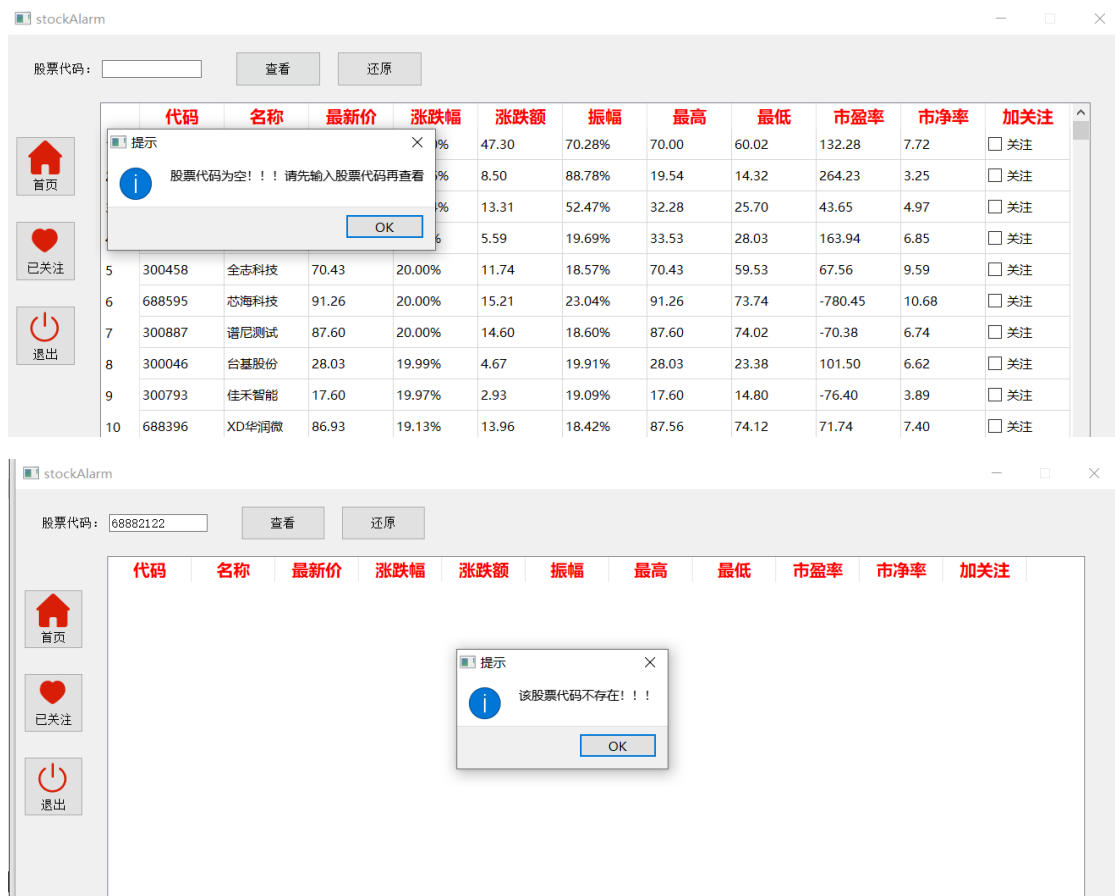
stockAlarm

股票代码：

查看 还原

首页

已关注

退出

| | 代码 | 名称 | 最新价 | 涨跌幅 | 涨跌额 | 振幅 | 最高 | 最低 | 市盈率 | 市净率 | 加关注 |
|---|---|---|---|---|---|---|---|---|---|---|---|
| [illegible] | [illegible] | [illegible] | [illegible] | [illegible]% | 47.30 | 70.28% | 70.00 | 60.02 | 132.28 | 7.72 | ☐ 关注 |
| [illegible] | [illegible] | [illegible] | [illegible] | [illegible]% | 8.50 | 88.78% | 19.54 | 14.32 | 264.23 | 3.25 | ☐ 关注 |
| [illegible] | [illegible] | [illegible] | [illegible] | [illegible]% | 13.31 | 52.47% | 32.28 | 25.70 | 43.65 | 4.97 | ☐ 关注 |
| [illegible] | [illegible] | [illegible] | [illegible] | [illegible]% | 5.59 | 19.69% | 33.53 | 28.03 | 163.94 | 6.85 | ☐ 关注 |
| 5 | 300458 | 全志科技 | 70.43 | 20.00% | 11.74 | 18.57% | 70.43 | 59.53 | 67.56 | 9.59 | ☐ 关注 |
| 6 | 688595 | 芯海科技 | 91.26 | 20.00% | 15.21 | 23.04% | 91.26 | 73.74 | -780.45 | 10.68 | ☐ 关注 |
| 7 | 300887 | 谱尼测试 | 87.60 | 20.00% | 14.60 | 18.60% | 87.60 | 74.02 | -70.38 | 6.74 | ☐ 关注 |
| 8 | 300046 | 台基股份 | 28.03 | 19.99% | 4.67 | 19.91% | 28.03 | 23.38 | 101.50 | 6.62 | ☐ 关注 |
| 9 | 300793 | 佳禾智能 | 17.60 | 19.97% | 2.93 | 19.09% | 17.60 | 14.80 | -76.40 | 3.89 | ☐ 关注 |
| 10 | 688396 | XD华润微 | 86.93 | 19.13% | 13.96 | 18.42% | 87.56 | 74.12 | 71.74 | 7.40 | ☐ 关注 |

提示

股票代码为空！！！请先输入股票代码再查看

OK

stockAlarm

股票代码： 68882122

查看 还原

| 代码 | 名称 | 最新价 | 涨跌幅 | 涨跌额 | 振幅 | 最高 | 最低 | 市盈率 | 市净率 | 加关注 |
|---|---|---|---|---|---|---|---|---|---|---|

首页

已关注

退出

提示

该股票代码不存在！！！

OK